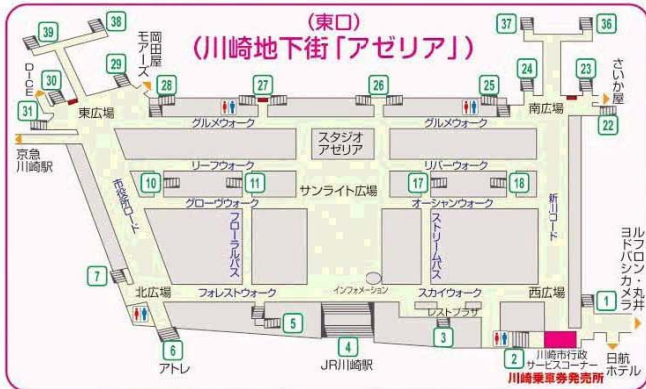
(東口)
(川崎地下街「アゼリア」)

39
38
岡田屋モアーズ
37
36
DICE
30
29
28
27
26
25
24
23
さいか屋
31
東広場
グルメウォーク
スタジオアゼリア
グルメウォーク
南広場
22
京急川崎駅
リーフウォーク
リバーウォーク
市役所通りロード
10
11
サンライト広場
17
18
新川通りロード
グローヴウォーク
オーシャンウォーク
フローラルパス
ストリームパス
ヨドバシカメラ
丸井
7
インフォメーション
1
北広場
フォレストウォーク
スカイウォーク
西広場
5
レストプラザ
3
6
4
2
アトレ
JR川崎駅
川崎市行政サービスコーナー
日航ホテル
川崎乗車券発売所